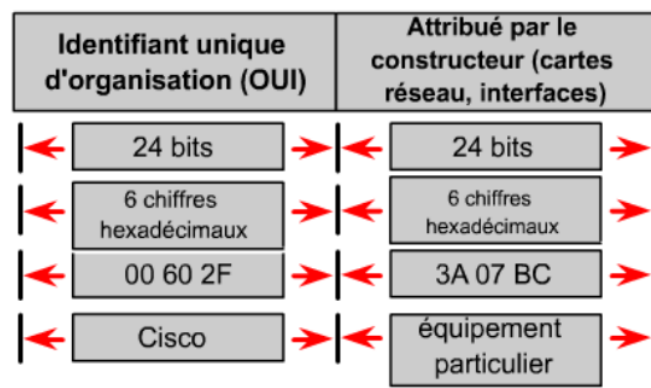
| Identifiant unique d'organisation (OUI) | Attribué par le constructeur (cartes réseau, interfaces) |
|---|---|
| 24 bits | 24 bits |
| 6 chiffres hexadécimaux | 6 chiffres hexadécimaux |
| 00 60 2F | 3A 07 BC |
| Cisco | équipement particulier |